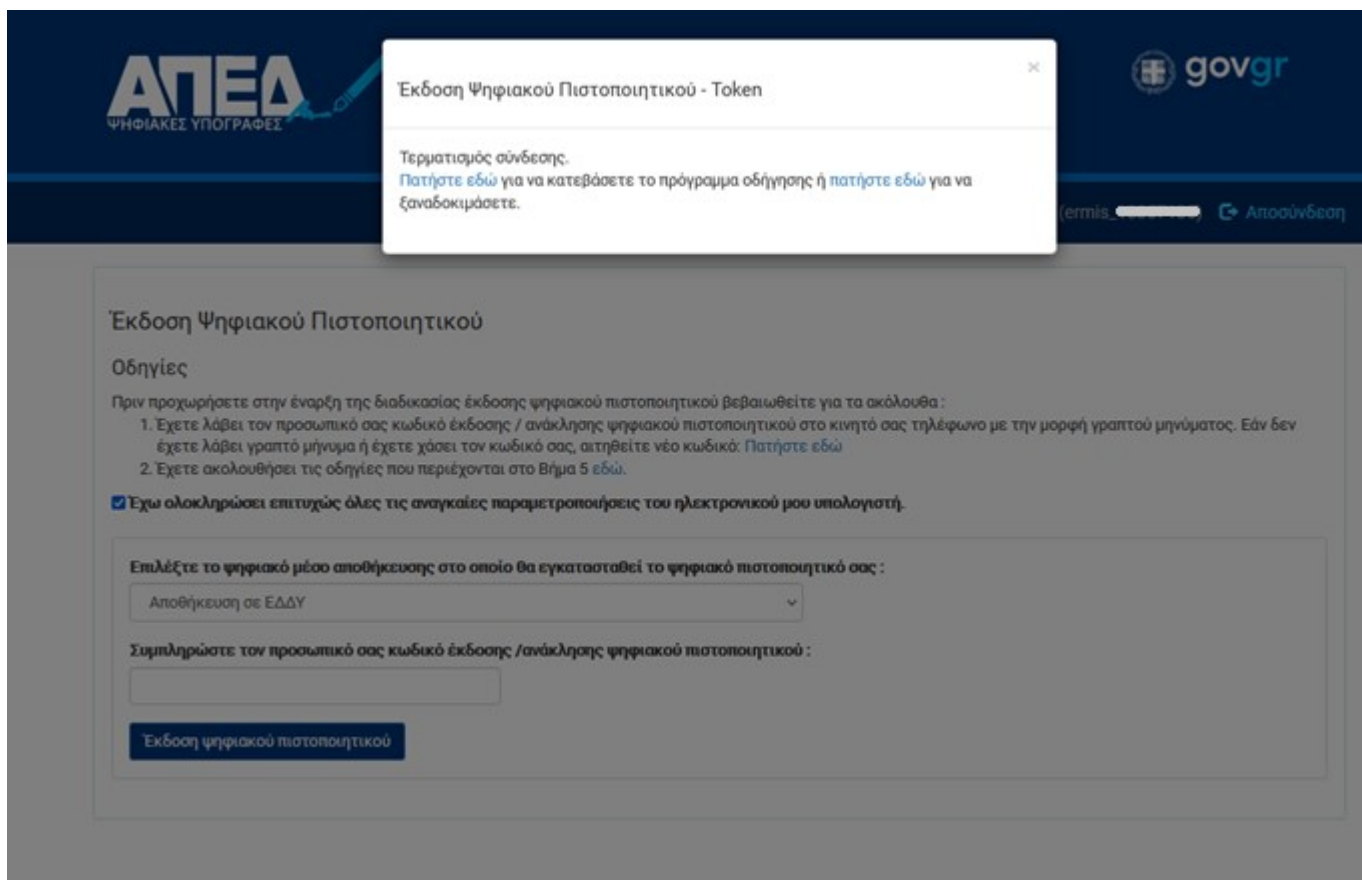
ΑΠΕΔ
ΨΗΦΙΑΚΕΣ ΥΠΟΓΡΑΦΕΣ

govgr

Έκδοση Ψηφιακού Πιστοποιητικού - Token

×

Τερματισμός σύνδεσης.
Πατήστε εδώ για να κατεβάσετε το πρόγραμμα οδήγησης ή πατήστε εδώ για να ξαναδοκιμάσετε.

(ermis_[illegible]) Αποσύνδεση

Έκδοση Ψηφιακού Πιστοποιητικού

Οδηγίες

Πριν προχωρήσετε στην έναρξη της διαδικασίας έκδοσης ψηφιακού πιστοποιητικού βεβαιωθείτε για τα ακόλουθα :
1. Έχετε λάβει τον προσωπικό σας κωδικό έκδοσης / ανάκλησης ψηφιακού πιστοποιητικού στο κινητό σας τηλέφωνο με την μορφή γραπτού μηνύματος. Εάν δεν έχετε λάβει γραπτό μήνυμα ή έχετε χάσει τον κωδικό σας, αιτηθείτε νέο κωδικό: Πατήστε εδώ
2. Έχετε ακολουθήσει τις οδηγίες που περιέχονται στο Βήμα 5 εδώ.

Έχω ολοκληρώσει επιτυχώς όλες τις αναγκαίες παραμετροποιήσεις του ηλεκτρονικού μου υπολογιστή.

Επιλέξτε το ψηφιακό μέσο αποθήκευσης στο οποίο θα εγκατασταθεί το ψηφιακό πιστοποιητικό σας :

Αποθήκευση σε ΕΔΔΥ

Συμπληρώστε τον προσωπικό σας κωδικό έκδοσης /ανάκλησης ψηφιακού πιστοποιητικού :

Έκδοση ψηφιακού πιστοποιητικού